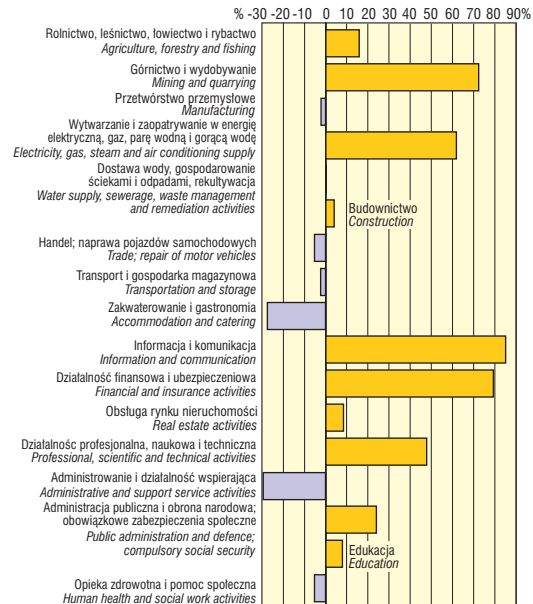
% -30 -20 -10 0 10 20 30 40 50 60 70 80 90%

Rolnictwo, leśnictwo, łowiectwo i rybactwo
Agriculture, forestry and fishing

Górnictwo i wydobywanie
Mining and quarrying

Przetwórstwo przemysłowe
Manufacturing

Wytwarzanie i zaopatrywanie w energię elektryczną, gaz, parę wodną i gorącą wodę
Electricity, gas, steam and air conditioning supply

Dostawa wody, gospodarowanie ściekami i odpadami, rekultywacja
Water supply, sewerage, waste management and remediation activities

Budownictwo
Construction

Handel; naprawa pojazdów samochodowych
Trade; repair of motor vehicles

Transport i gospodarka magazynowa
Transportation and storage

Zakwaterowanie i gastronomia
Accommodation and catering

Informacja i komunikacja
Information and communication

Działalność finansowa i ubezpieczeniowa
Financial and insurance activities

Obsługa rynku nieruchomości
Real estate activities

Działalność profesjonalna, naukowa i techniczna
Professional, scientific and technical activities

Administrowanie i działalność wspierająca
Administrative and support service activities

Administracja publiczna i obrona narodowa; obowiązkowe zabezpieczenia społeczne
Public administration and defence; compulsory social security

Edukacja
Education

Opieka zdrowotna i pomoc społeczna
Human health and social work activities